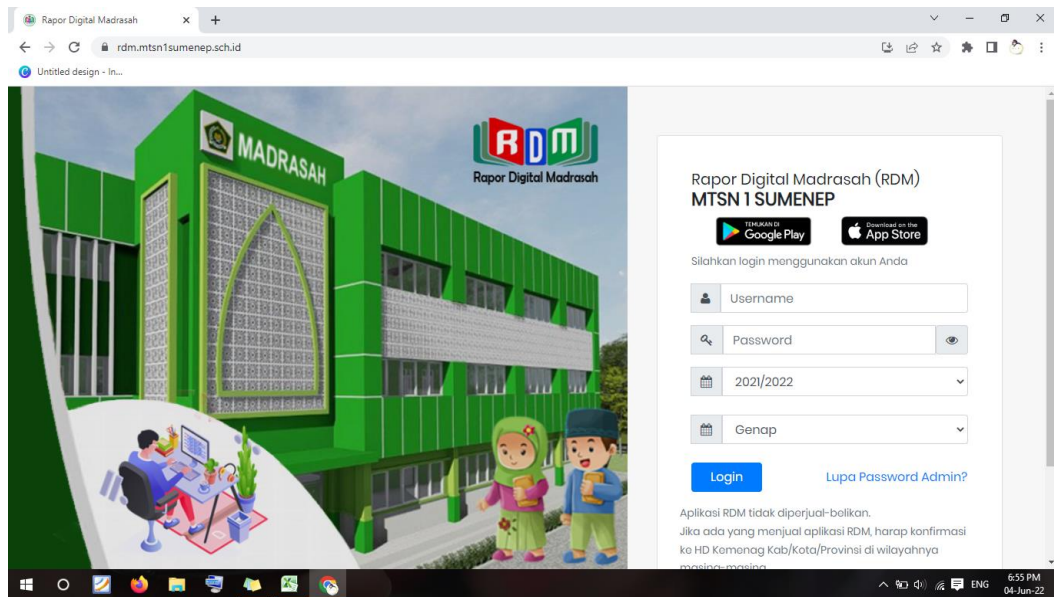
Rapor Digital Madrasah
rdm.mtsn1sumenep.sch.id
Untitled design - In...

MADRASAH

RDM
Rapor Digital Madrasah

Rapor Digital Madrasah (RDM)
MTSN 1 SUMENEP

TEMUKAN DI Google Play
Download on the App Store

Silahkan login menggunakan akun Anda

Username
Password
2021/2022
Genap

Login
Lupa Password Admin?

Aplikasi RDM tidak diperjual-belikan.
Jika ada yang menjual aplikasi RDM, harap konfirmasi ke HD Kemenag Kab/Kota/Provinsi di wilayahnya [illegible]

ENG
6:55 PM
04-Jun-22